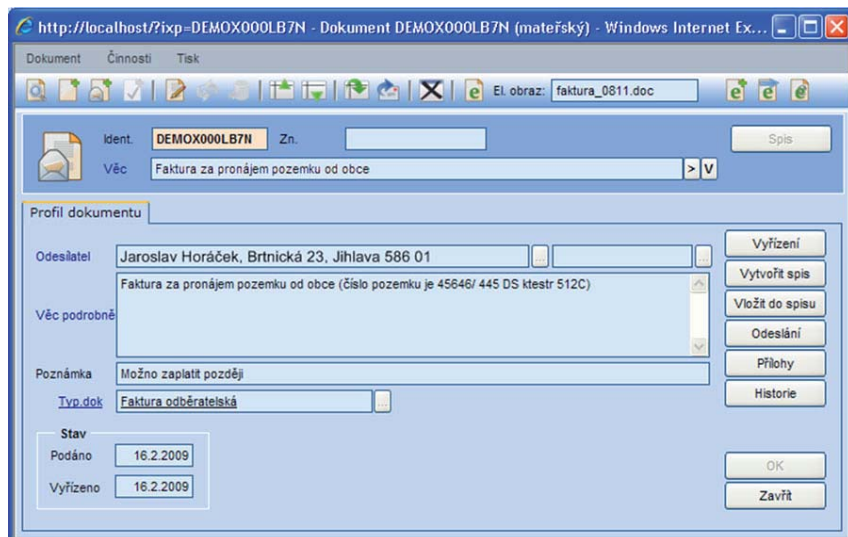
http://localhost/?ixp=DEMOX000LB7N - Dokument DEMOX000LB7N (mateřský) - Windows Internet Ex...

Dokument Činnosti Tisk

El. obraz: faktura_0811.doc

Ident. DEMOX000LB7N Zn.

Spis

Věc Faktura za pronájem pozemku od obce

> V

Profil dokumentu

Odesilatel Jaroslav Horáček, Brtnická 23, Jihlava 586 01

Vyřízení

Vytvořit spis

Věc podrobně Faktura za pronájem pozemku od obce (číslo pozemku je 45646/ 445 DS ktestr 512C)

Vložit do spisu

Odeslání

Přílohy

Poznámka Možno zaplatit později

Historie

Typ.dok Faktura odběratelská

Stav

Podáno 16.2.2009

Vyřízeno 16.2.2009

OK

Zavřít